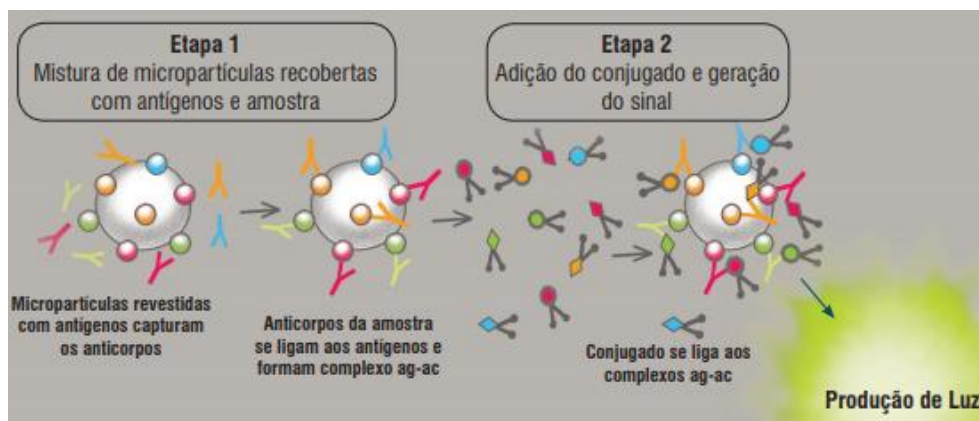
Etapa 1
Mistura de micropartículas recobertas com antígenos e amostra

Etapa 2
Adição do conjugado e geração do sinal

Micropartículas revestidas com antigenos capturam os anticorpos

Anticorpos da amostra se ligam aos antígenos e formam complexo ag-ac

Conjugado se liga aos complexos ag-ac

Produção de Luz